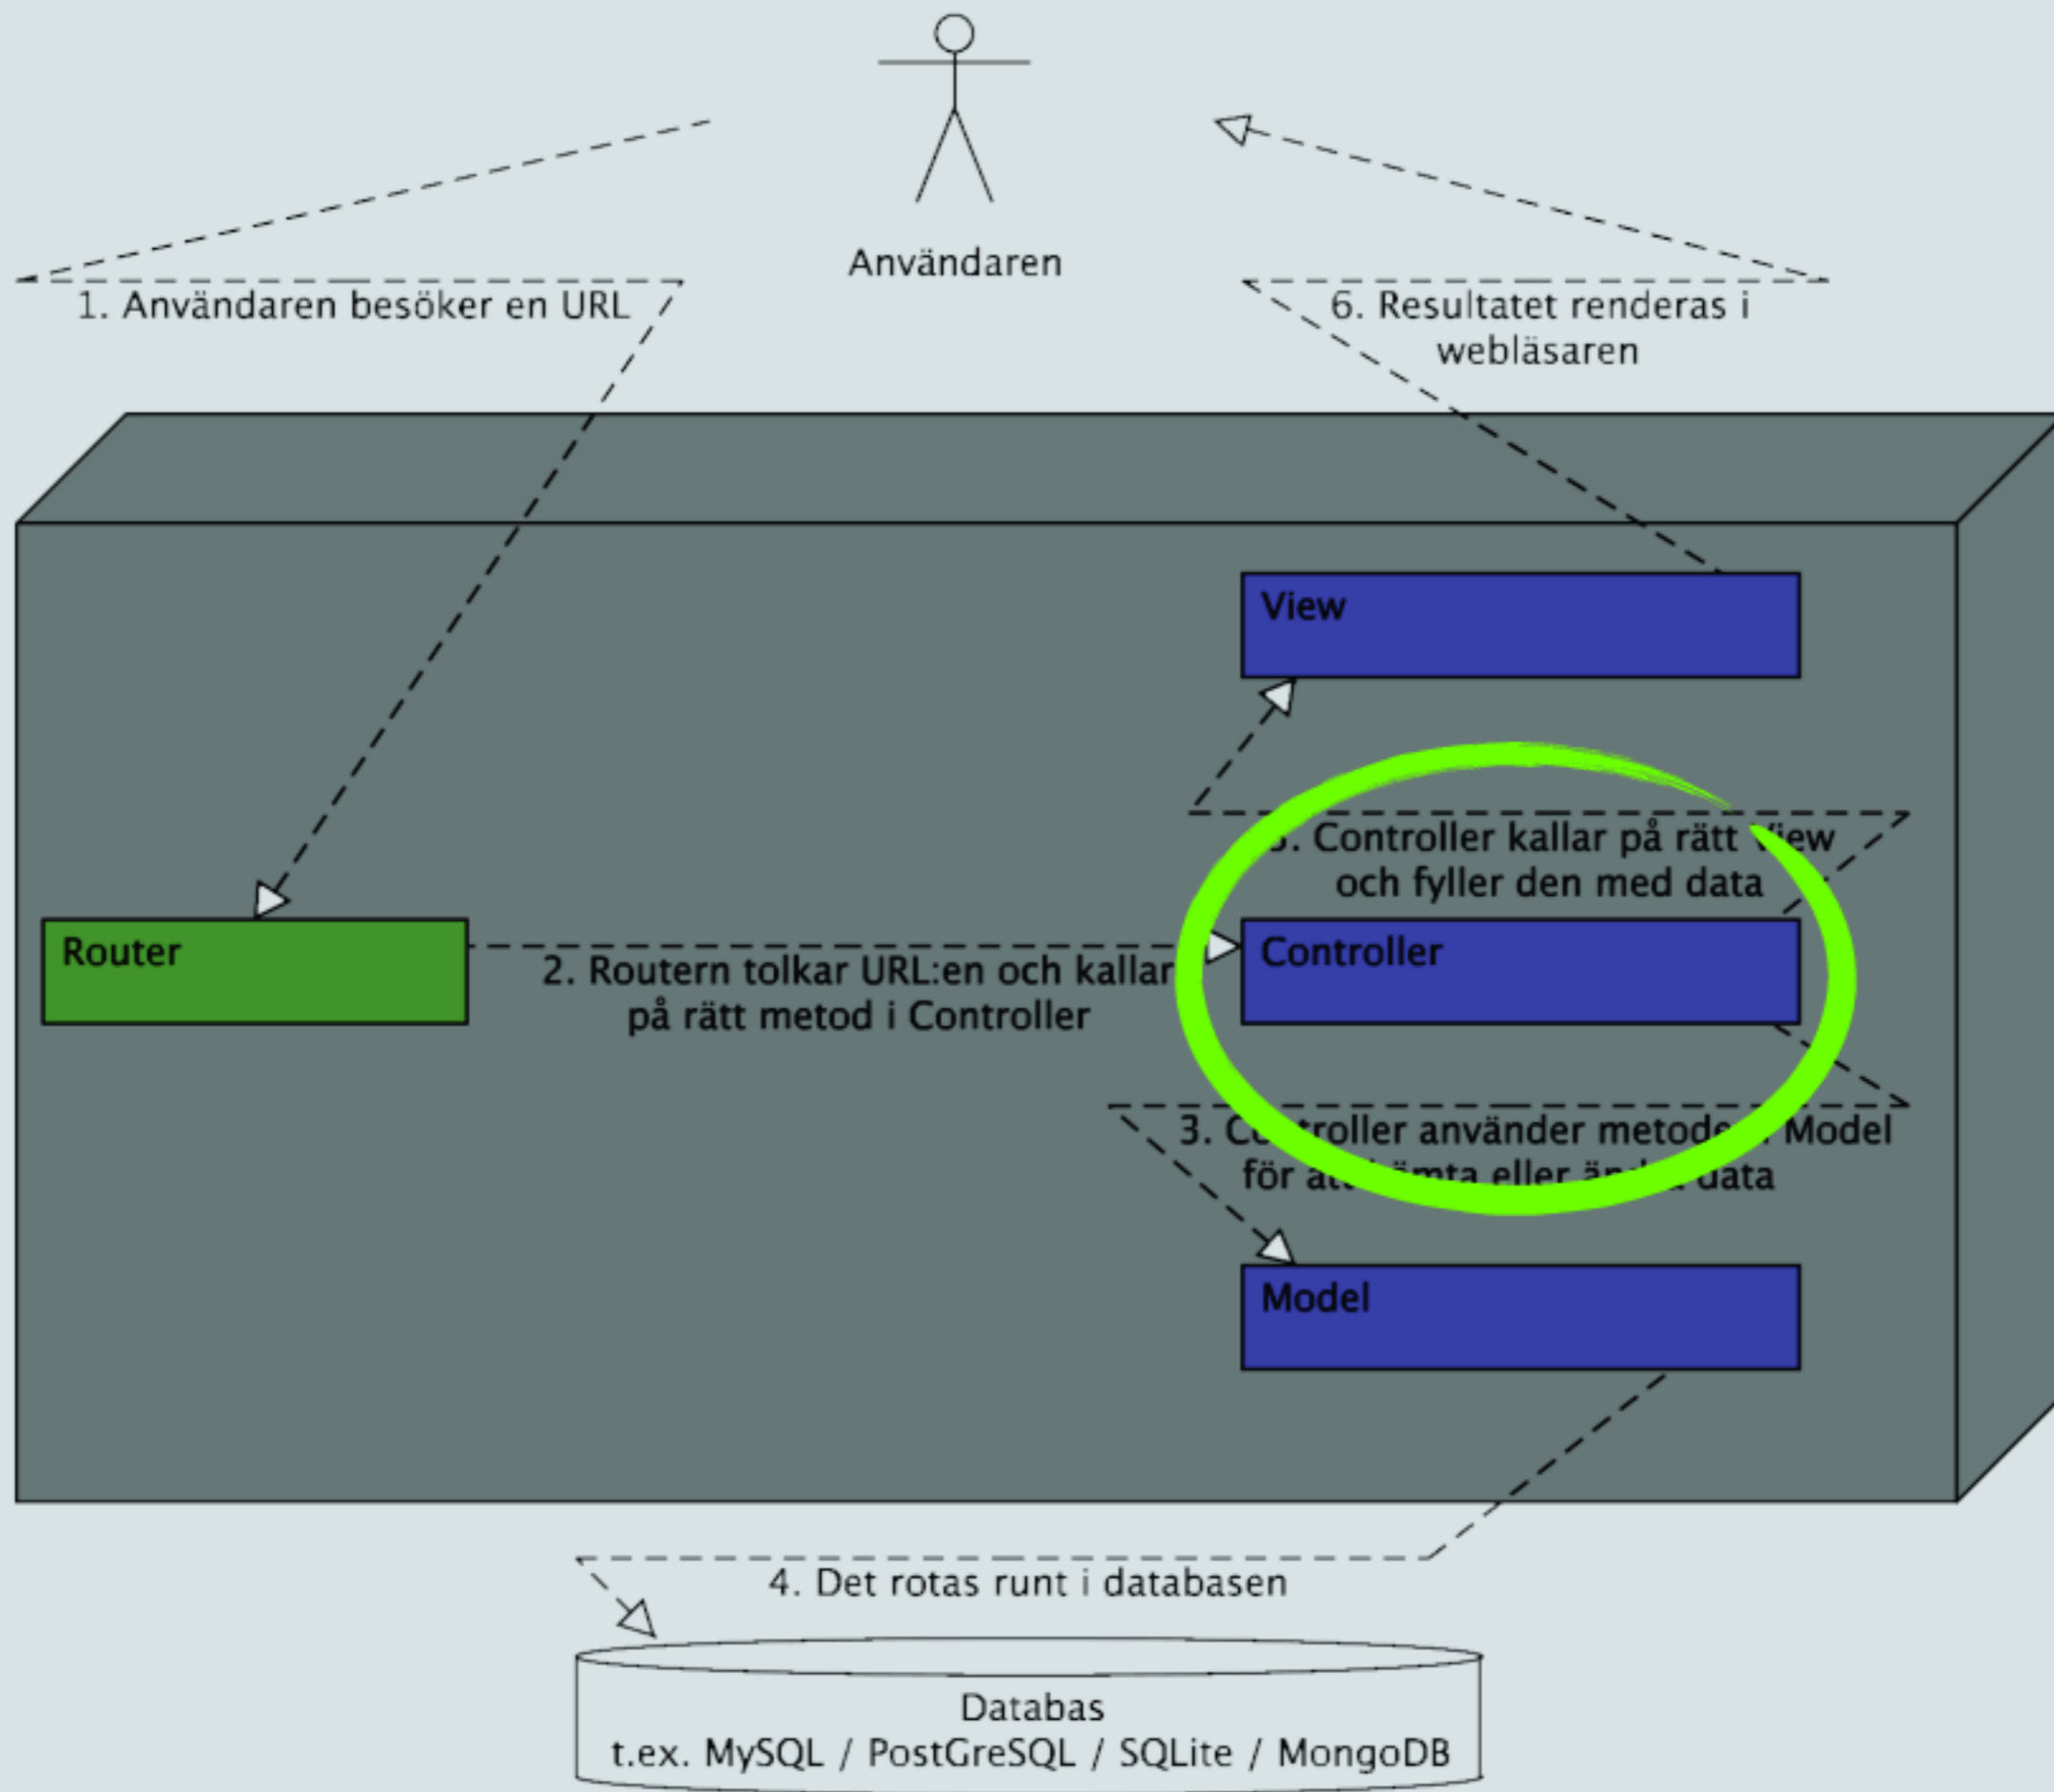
Användaren

1. Användaren besöker en URL

6. Resultatet renderas i webläsaren

View

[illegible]. Controller kallar på rätt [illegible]iew och fyller den med data

Router

2. Routern tolkar URL:en och kallar på rätt metod i Controller

Controller

3. C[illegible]troller använder metode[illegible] Model för att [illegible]mta eller än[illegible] data

Model

4. Det rotas runt i databasen

Databas
t.ex. MySQL / PostGreSQL / SQLite / MongoDB